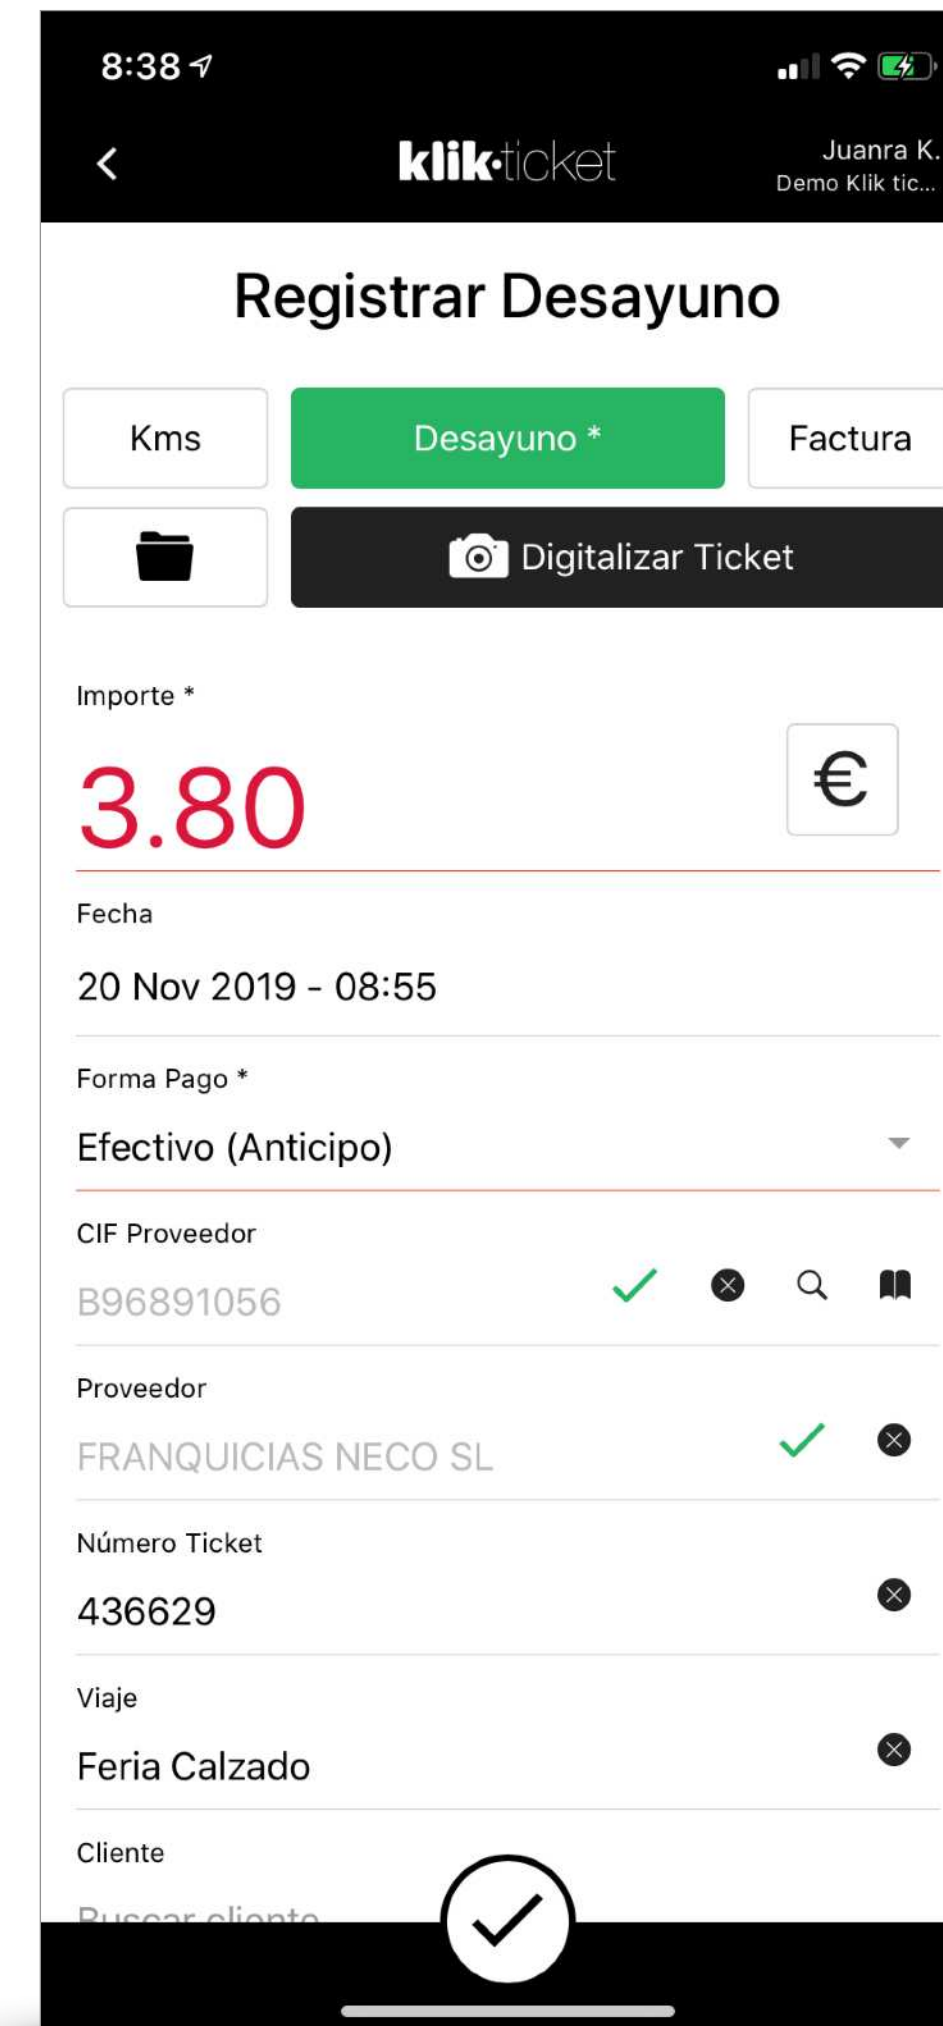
8:38

klik·ticket

Juanra K.
Demo Klik tic...

Registrar Desayuno

Kms

Desayuno *

Factura

Digitalizar Ticket

Importe *

3.80

€

Fecha

20 Nov 2019 - 08:55

Forma Pago *

Efectivo (Anticipo)

CIF Proveedor

B96891056

Proveedor

FRANQUICIAS NECO SL

Número Ticket

436629

Viaje

Feria Calzado

Cliente

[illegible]